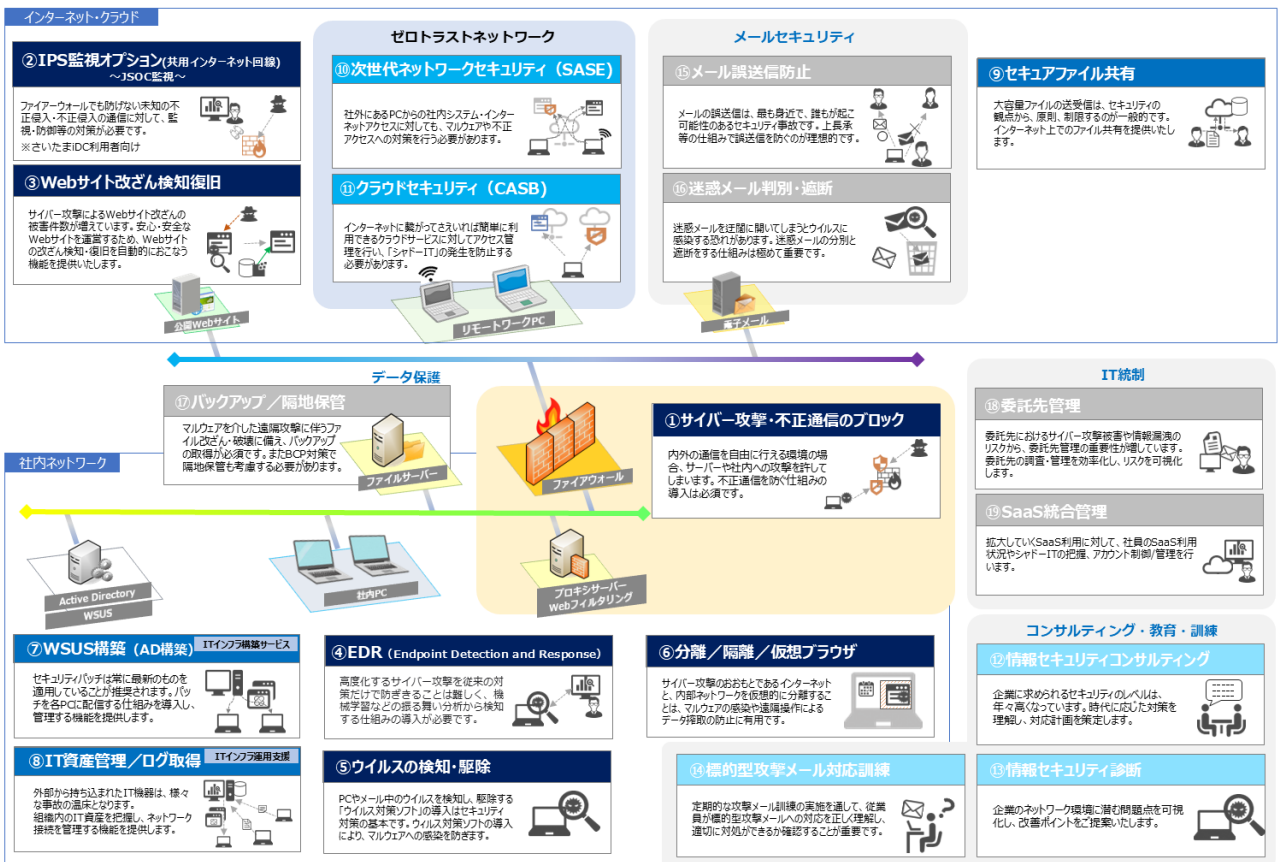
インターネット・クラウド

②IPS監視オプション(共用インターネット回線) ～JSOC監視～

ファイアーウォールでも防げない未知の不正侵入・不正侵入の通信に対して、監視・防御等の対策が必要です。
※さいたまIDC利用者向け

③Webサイト改ざん検知復旧

サイバー攻撃によるWebサイト改ざんの被害件数が増えています。安心・安全なWebサイトを運営するため、Webサイトの改ざん検知・復旧を自動的におこなう機能を提供いたします。

公開Webサイト

ゼロトラストネットワーク

⑩次世代ネットワークセキュリティ（SASE）

社外にあるPCからの社内システム・インターネットアクセスに対しても、マルウェアや不正アクセスへの対策を行う必要があります。

⑪クラウドセキュリティ（CASB）

インターネットに繋がってさえいれば簡単に利用できるクラウドサービスに対してアクセス管理を行い、「シャドーIT」の発生を防止する必要があります。

リモートワークPC

メールセキュリティ

⑮メール誤送信防止

メールの誤送信は、最も身近で、誰もが起こし可能性のあるセキュリティ事故です。上長承認等の仕組みで誤送信を防ぐのが理想的です。

⑯迷惑メール判別・遮断

迷惑メールを迂闊に開いてしまうとウイルスに感染する恐れがあります。迷惑メールの分別と遮断をする仕組みは極めて重要です。

電子メール

⑨セキュアファイル共有

大容量ファイルの送受信は、セキュリティの観点から、原則、制限するのが一般的です。インターネット上でのファイル共有を提供いたします。

データ保護

⑰バックアップ／隔地保管

マルウェアを介した遠隔攻撃に伴うファイル改ざん・破壊に備え、バックアップの取得が必須です。またBCP対策で隔地保管も考慮する必要があります。

ファイルサーバー

①サイバー攻撃・不正通信のブロック

内外の通信を自由に行える環境の場合、サーバーや社内への攻撃を許してしまいます。不正通信を防ぐ仕組みの導入は必須です。

ファイアウォール

IT統制

⑱委託先管理

委託先におけるサイバー攻撃被害や情報漏洩のリスクから、委託先管理の重要性が増しています。委託先の調査・管理を効率化し、リスクを可視化します。

⑲SaaS統合管理

拡大していくSaaS利用に対して、社員のSaaS利用状況やシャドーITの把握、アカウント制御/管理を行います。

社内ネットワーク

Active Directory
WSUS

社内PC

プロキシサーバー
Webフィルタリング

⑦WSUS構築（AD構築） ITインフラ構築サービス

セキュリティパッチは常に最新のものを適用していることが推奨されます。パッチを各PCに配信する仕組みを導入し、管理する機能を提供します。

⑧IT資産管理／ログ取得 ITインフラ運用支援

外部から持ち込まれたIT機器は、様々な事故の温床となります。組織内のIT資産を把握し、ネットワーク接続を管理する機能を提供します。

④EDR（Endpoint Detection and Response）

高度化するサイバー攻撃を従来の対策だけで防ぎきることは難しく、機械学習などの振る舞い分析から検知する仕組みの導入が必要です。

⑤ウイルスの検知・駆除

PCやメール中のウイルスを検知し、駆除する「ウイルス対策ソフト」の導入はセキュリティ対策の基本です。ウイルス対策ソフトの導入により、マルウェアへの感染を防ぎます。

⑥分離／隔離／仮想ブラウザ

サイバー攻撃のおもとであるインターネットと、内部ネットワークを仮想的に分離することは、マルウェアの感染や遠隔操作によるデータ搾取の防止に有用です。

⑭標的型攻撃メール対応訓練

定期的な攻撃メール訓練の実施を通して、従業員が標的型攻撃メールへの対応を正しく理解し、適切に対処ができるか確認することが重要です。

コンサルティング・教育・訓練

⑫情報セキュリティコンサルティング

企業に求められるセキュリティのレベルは、年々高くなっています。時代に応じた対策を理解し、対応計画を策定します。

⑬情報セキュリティ診断

企業のネットワーク環境に潜む問題点を可視化し、改善ポイントをご提案いたします。